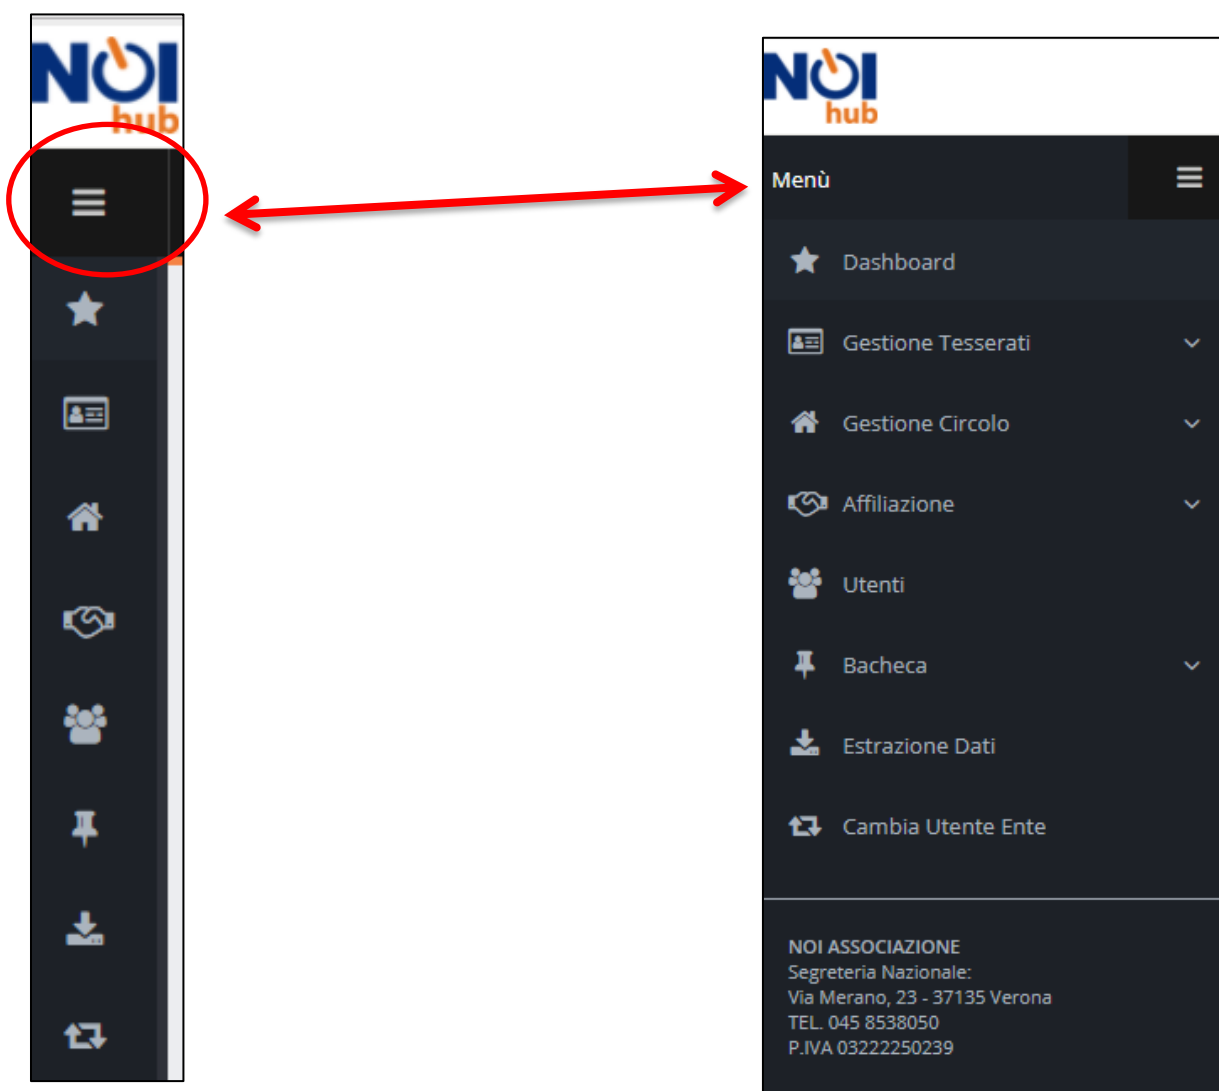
NOI hub

NOI hub

Menù

Dashboard

Gestione Tesserati

Gestione Circolo

Affiliazione

Utenti

Bacheca

Estrazione Dati

Cambia Utente Ente

NOI ASSOCIAZIONE
Segreteria Nazionale:
Via Merano, 23 - 37135 Verona
TEL. 045 8538050
P.IVA 03222250239